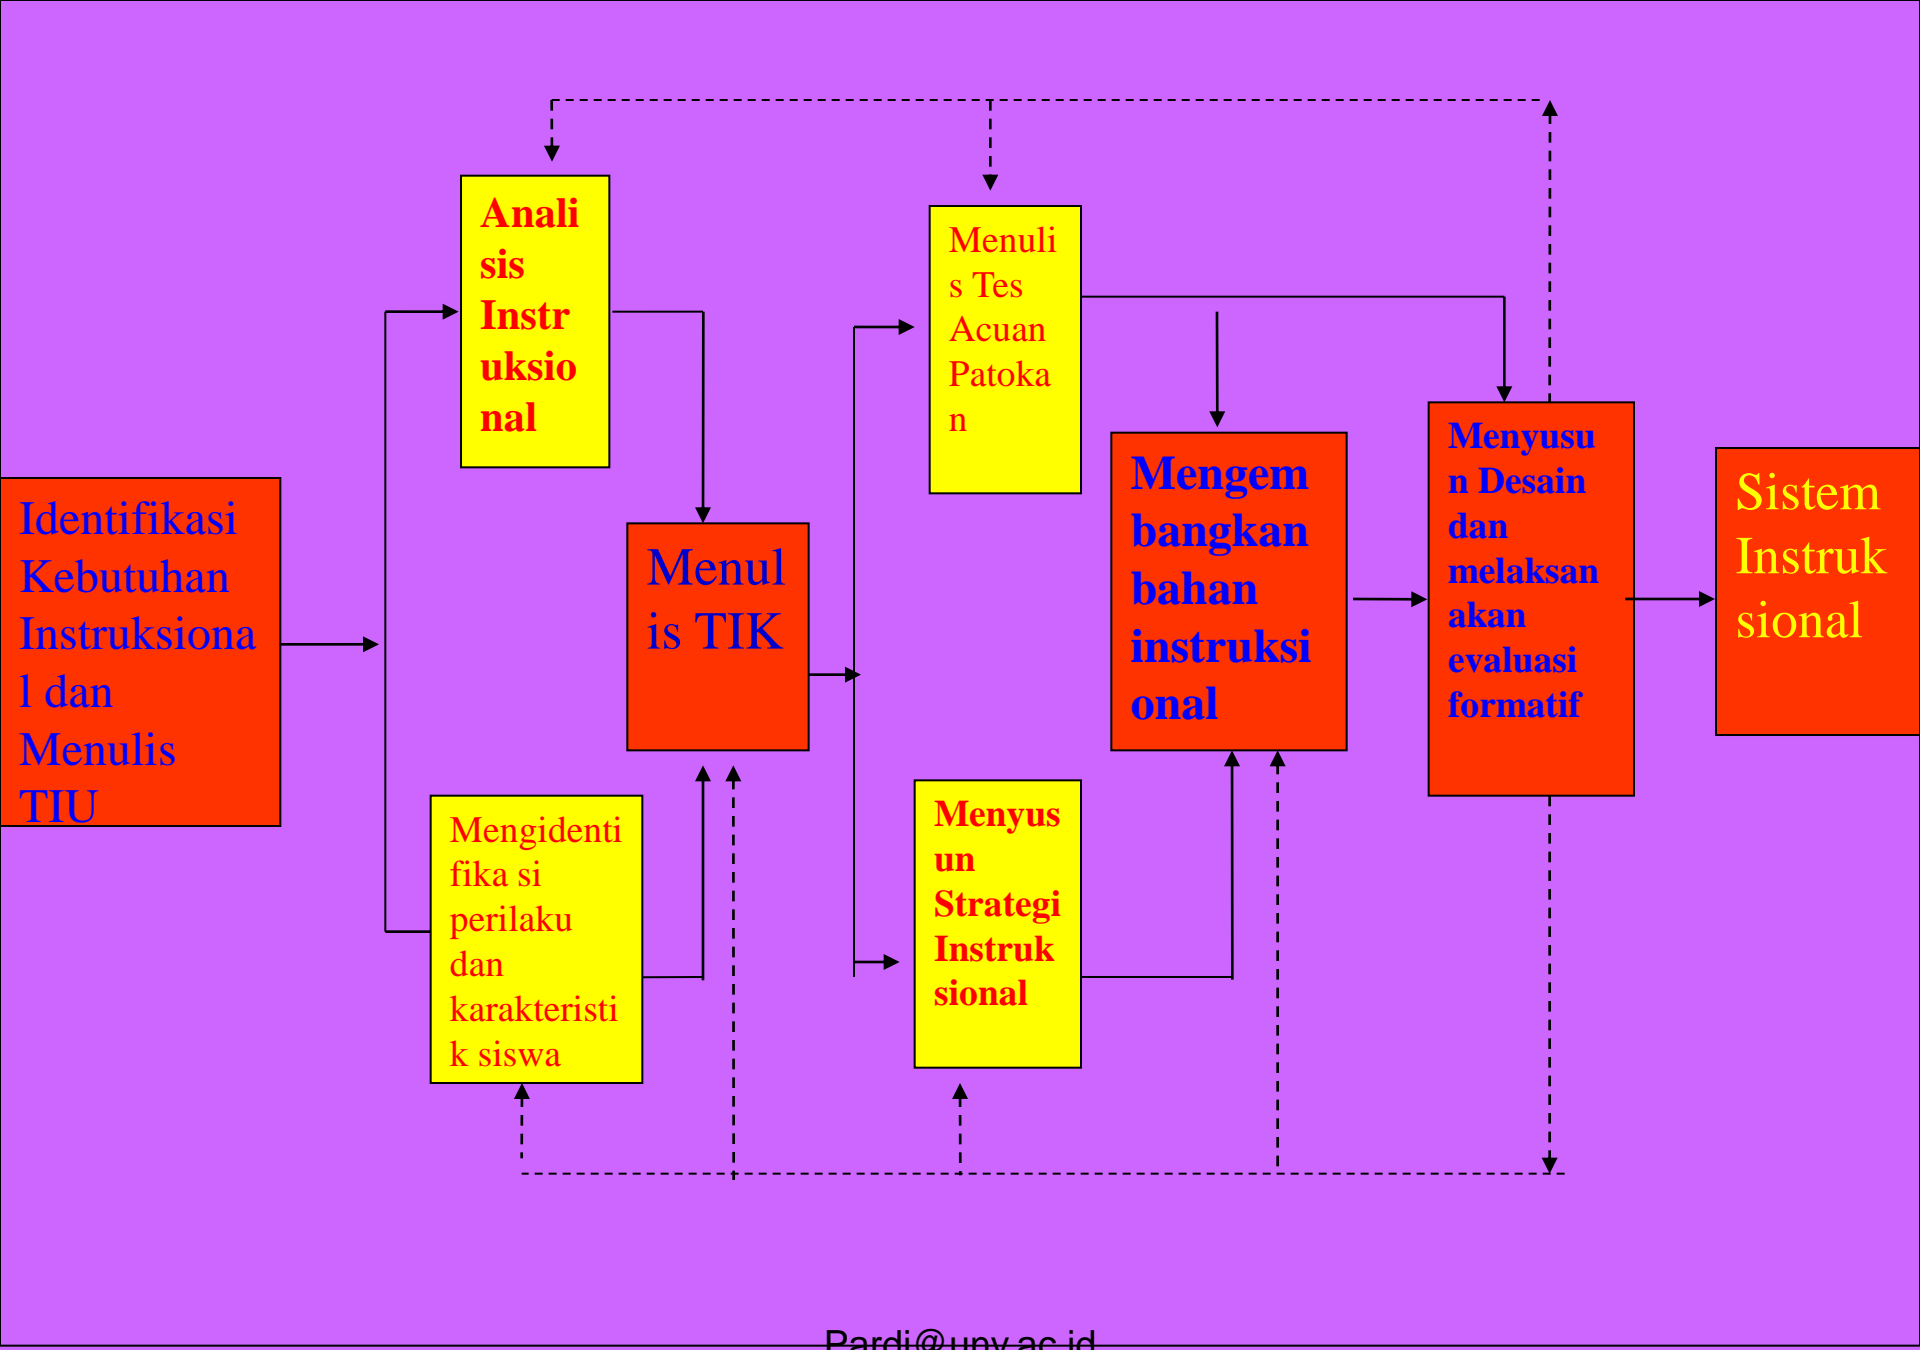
Identifikasi Kebutuhan Instruksional dan Menulis TIU

Analisis Instruksional

Mengidentifika si perilaku dan karakteristik siswa

Menulis TIK

Menulis Tes Acuan Patokan

Menyusun Strategi Instruksional

Mengembangkan bahan instruksional

Menyusun Desain dan melaksanakan evaluasi formatif

Sistem Instruksional

Pardi@uny.ac.id